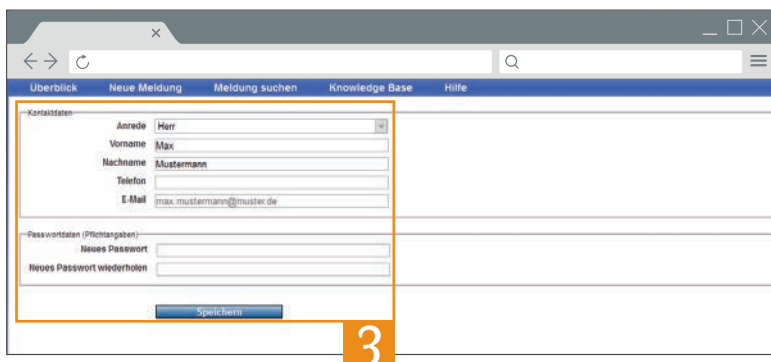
Überblick Neue Meldung Meldung suchen Knowledge Base Hilfe

Kontaktdaten

Anrede Herr

Vorname Max

Nachname Mustermann

Telefon

E-Mail max.mustermann@muster.de

Passwortdaten (Pflichtangaben)

Neues Passwort

Neues Passwort wiederholen

Speichern

3